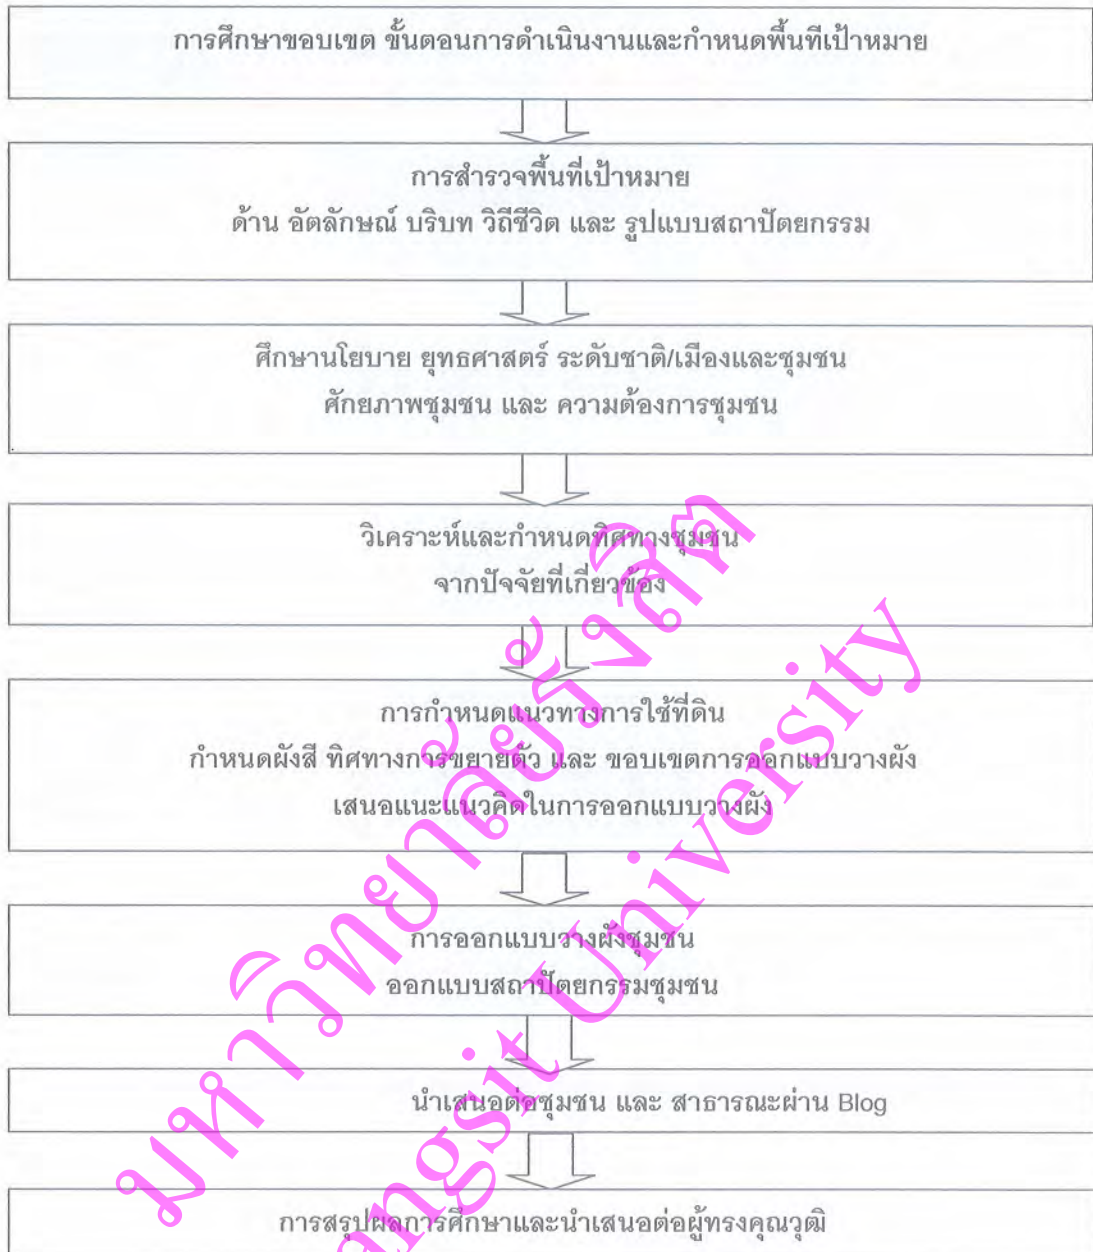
การศึกษาขอบเขต ขั้นตอนการดำเนินงานและกำหนดพื้นที่เป้าหมาย

การสำรวจพื้นที่เป้าหมาย
ด้าน อัตลักษณ์ บริบท วิถีชีวิต และ รูปแบบสถาปัตยกรรม

ศึกษานโยบาย ยุทธศาสตร์ ระดับชาติ/เมืองและชุมชน
ศักยภาพชุมชน และ ความต้องการชุมชน

วิเคราะห์และกำหนดทิศทางชุมชน
จากปัจจัยที่เกี่ยวข้อง

การกำหนดแนวทางการใช้ที่ดิน
กำหนดผังสี ทิศทางการขยายตัว และ ขอบเขตการออกแบบวางผัง
เสนอแนะแนวคิดในการออกแบบวางผัง

การออกแบบวางผังชุมชน
ออกแบบสถาปัตยกรรมชุมชน

นำเสนอต่อชุมชน และ สาธารณะผ่าน Blog

การสรุปผลการศึกษาและนำเสนอต่อผู้ทรงคุณวุฒิ

มหาวิทยาลัยรังสิต
Rangsit University